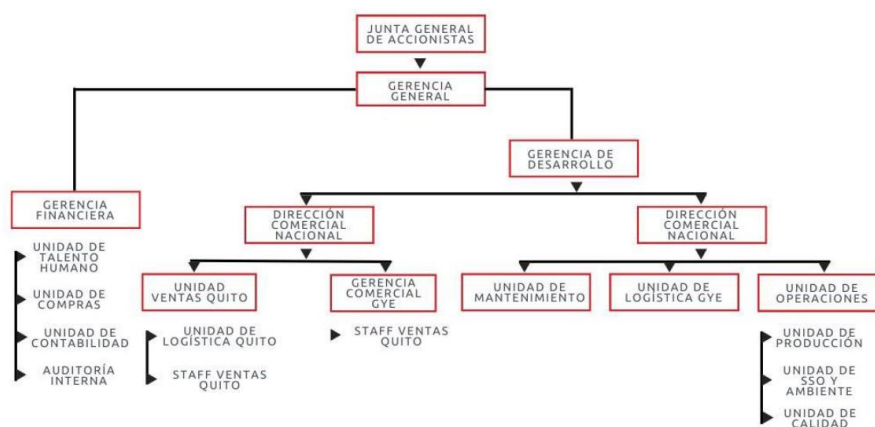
JUNTA GENERAL DE ACCIONISTAS

GERENCIA GENERAL

GERENCIA DE DESARROLLO

GERENCIA FINANCIERA

UNIDAD DE TALENTO HUMANO

UNIDAD DE COMPRAS

UNIDAD DE CONTABILIDAD

AUDITORÍA INTERNA

DIRECCIÓN COMERCIAL NACIONAL

UNIDAD VENTAS QUITO

UNIDAD DE LOGÍSTICA QUITO

STAFF VENTAS QUITO

GERENCIA COMERCIAL GYE

STAFF VENTAS QUITO

DIRECCIÓN COMERCIAL NACIONAL

UNIDAD DE MANTENIMIENTO

UNIDAD DE LOGÍSTICA GYE

UNIDAD DE OPERACIONES

UNIDAD DE PRODUCCIÓN

UNIDAD DE SSO Y AMBIENTE

UNIDAD DE CALIDAD